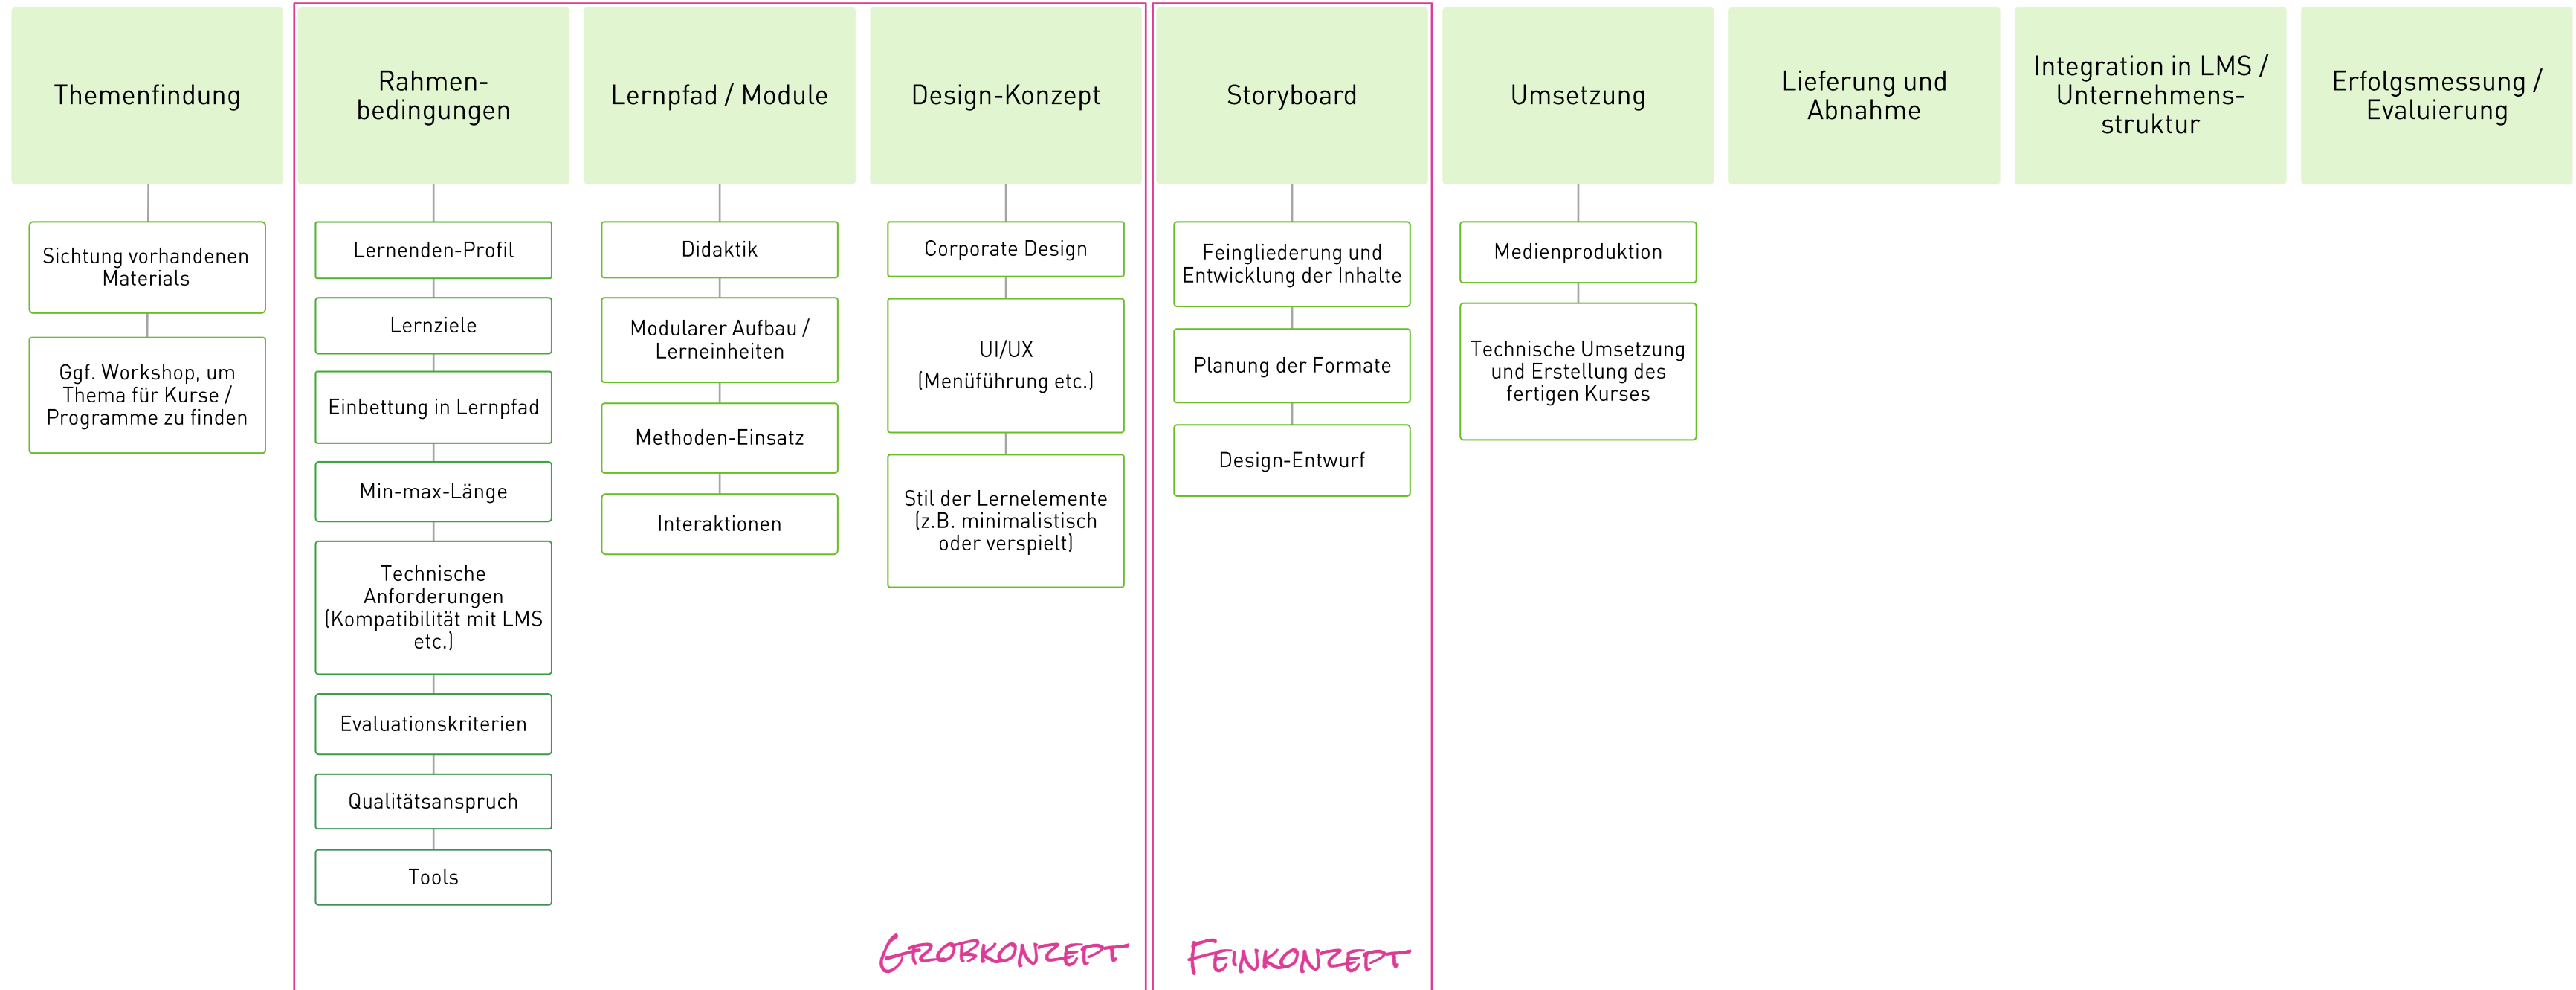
Themenfindung

Sichtung vorhandenen Materials

Ggf. Workshop, um Thema für Kurse / Programme zu finden

Rahmenbedingungen

Lernenden-Profil

Lernziele

Einbettung in Lernpfad

Min-max-Länge

Technische Anforderungen (Kompatibilität mit LMS etc.)

Evaluationskriterien

Qualitätsanspruch

Tools

Lernpfad / Module

Didaktik

Modularer Aufbau / Lerneinheiten

Methoden-Einsatz

Interaktionen

Design-Konzept

Corporate Design

UI/UX (Menüführung etc.)

Stil der Lernelemente (z.B. minimalistisch oder verspielt)

GROBKONZEPT

Storyboard

Feingliederung und Entwicklung der Inhalte

Planung der Formate

Design-Entwurf

FEINKONZEPT

Umsetzung

Medienproduktion

Technische Umsetzung und Erstellung des fertigen Kurses

Lieferung und Abnahme

Integration in LMS / Unternehmensstruktur

Erfolgsmessung / Evaluierung